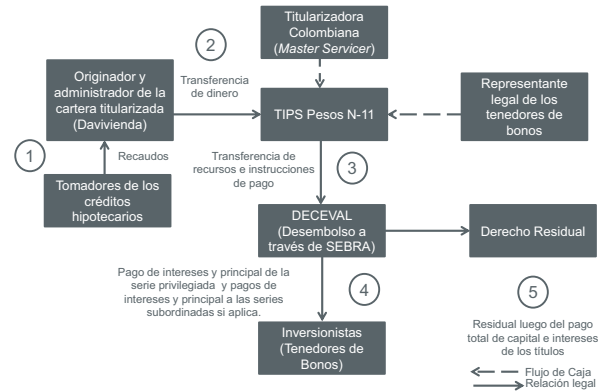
Titularizadora Colombiana (*Master Servicer*)

2

Originador y administrador de la cartera titularizada (Davivienda)

Transferencia de dinero

TIPS Pesos N-11

Representante legal de los tenedores de bonos

1

Recaudos

Tomadores de los créditos hipotecarios

Transferencia de recursos e instrucciones de pago

3

DECEVAL (Desembolso a través de SEBRA)

Derecho Residual

Pago de intereses y principal de la serie privilegiada y pagos de intereses y principal a las series subordinadas si aplica.

4

5

Inversionistas (Tenedores de Bonos)

Residual luego del pago total de capital e intereses de los títulos

Flujo de Caja

Relación legal